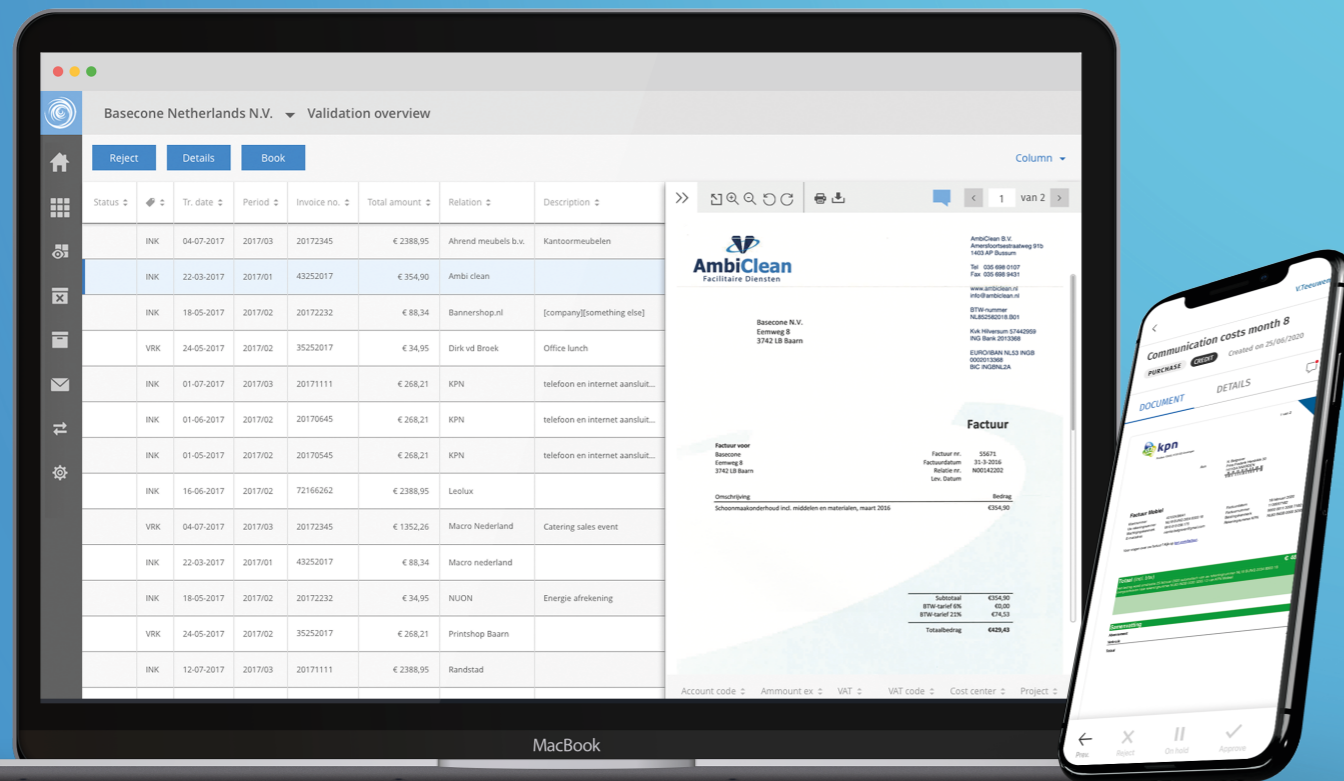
Basecone Netherlands N.V. Validation overview

Reject Details Book Column

| Status | | Tr. date | Period | Invoice no. | Total amount | Relation | Description |
|---|---|---|---|---|---|---|---|
| | INK | 04-07-2017 | 2017/03 | 20172345 | € 2388,95 | Ahrend meubels b.v. | Kantoormeubelen |
| | INK | 22-03-2017 | 2017/01 | 43252017 | € 354,90 | Ambi clean | |
| | INK | 18-05-2017 | 2017/02 | 20172232 | € 88,34 | Bannershop.nl | [company][something else] |
| | VRK | 24-05-2017 | 2017/02 | 35252017 | € 34,95 | Dirk vd Broek | Office lunch |
| | INK | 01-07-2017 | 2017/03 | 20171111 | € 268,21 | KPN | telefoon en internet aansluit... |
| | INK | 01-06-2017 | 2017/02 | 20170645 | € 268,21 | KPN | telefoon en internet aansluit... |
| | INK | 01-05-2017 | 2017/02 | 20170545 | € 268,21 | KPN | telefoon en internet aansluit... |
| | INK | 16-06-2017 | 2017/02 | 72166262 | € 2388,95 | Leolux | |
| | VRK | 04-07-2017 | 2017/03 | 20172345 | € 1352,26 | Macro Nederland | Catering sales event |
| | INK | 22-03-2017 | 2017/01 | 43252017 | € 88,34 | Macro nederland | |
| | INK | 18-05-2017 | 2017/02 | 20172232 | € 34,95 | NUON | Energie afrekening |
| | VRK | 24-05-2017 | 2017/02 | 35252017 | € 268,21 | Printshop Baarn | |
| | INK | 12-07-2017 | 2017/03 | 20171111 | € 2388,95 | Randstad | |

1 van 2

AmbiClean
Facilitaire Diensten

AmbiClean B.V.
Amersfoortsestraatweg 91b
1403 AP Bussum

Tel 035 698 0107
Fax 035 698 9431

www.ambiclean.nl
info@ambiclean.nl

BTW-nummer
NL852582018.B01

Kvk Hilversum 57442959
ING Bank 2013368

EURO/IBAN NL53 INGB
0002013368
BIC INGBNL2A

Basecone N.V.
Eemweg 8
3742 LB Baarn

Factuur

Factuur voor
Basecone
Eemweg 8
3742 LB Baarn

Factuur nr. 55671
Factuurdatum 31-3-2016
Relatie nr. N00142202
Lev. Datum

Omschrijving Bedrag
Schoonmaakonderhoud incl. middelen en materialen, maart 2016 €354,90

Subtotaal €354,90
BTW-tarief 6% €0,00
BTW-tarief 21% €74,53
Totaalbedrag €429,43

Account code Ammount ex VAT VAT code Cost center Project

MacBook

V.Teeuwen
Communication costs month 8
PURCHASE CREDIT Created on 25/06/2020
DOCUMENT DETAILS
kpn
Factuur Mobiel
Totaal
Samenvatting
Prev. Reject On-hold Approve